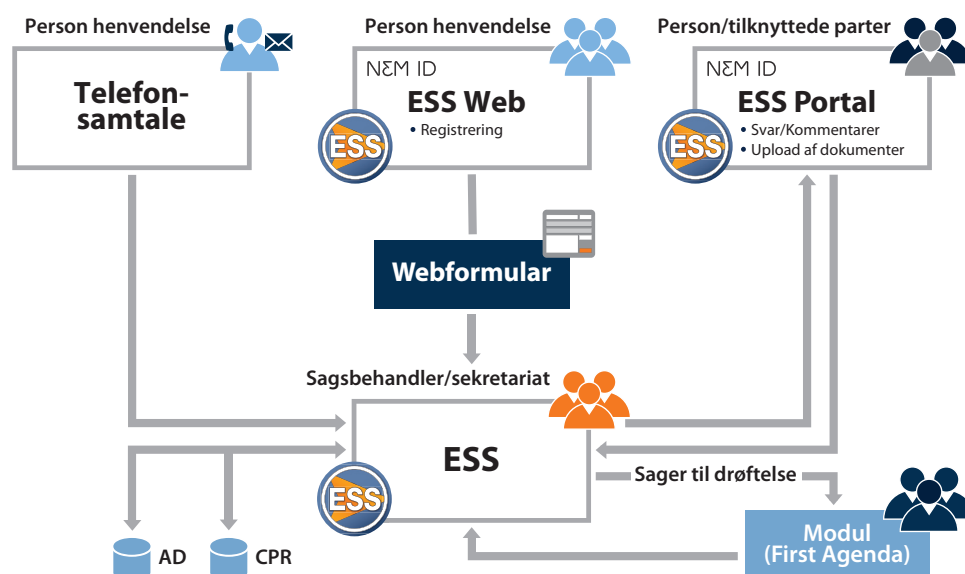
Person henvendelse

Telefonsamtale

Person henvendelse

NΞM ID

ESS Web

• Registrering

ESS

Person/tilknyttede parter

NΞM ID

ESS Portal

• Svar/Kommentarer
• Upload af dokumenter

ESS

Webformular

Sagsbehandler/sekretariat

ESS

ESS

Sager til drøftelse

Modul (First Agenda)

AD

CPR